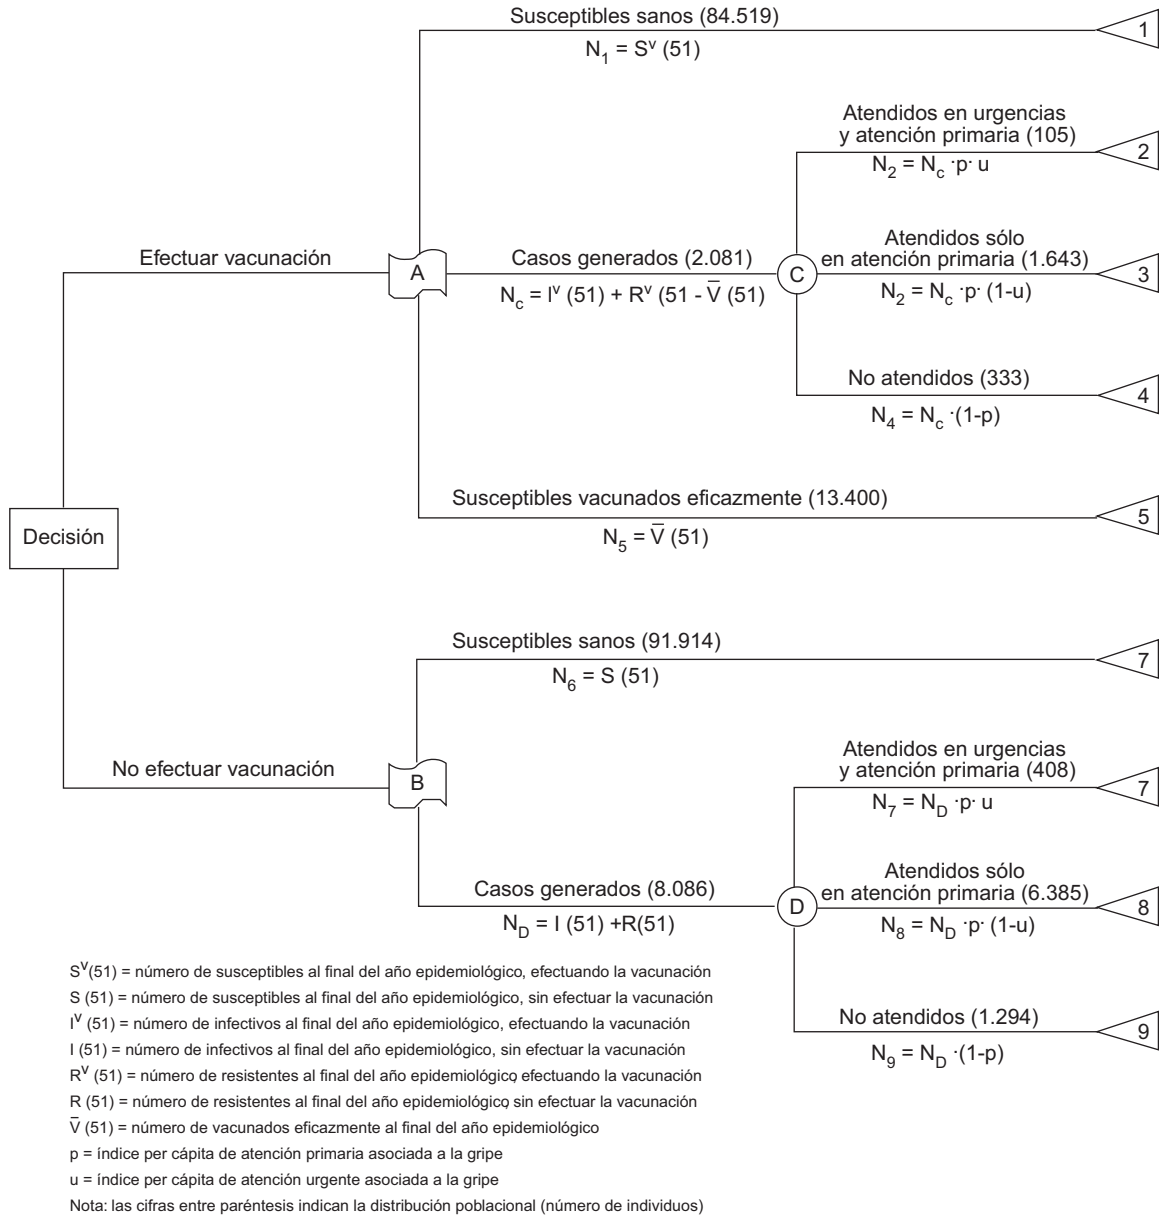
Susceptibles sanos (84.519)

$N_1 = S^v (51)$

1

Atendidos en urgencias y atención primaria (105)

$N_2 = N_c \cdot p \cdot u$

2

Efectuar vacunación

A

Casos generados (2.081)

$N_c = I^v (51) + R^v (51 - \bar{V} (51)$

C

Atendidos sólo en atención primaria (1.643)

$N_2 = N_c \cdot p \cdot (1-u)$

3

No atendidos (333)

$N_4 = N_c \cdot (1-p)$

4

Susceptibles vacunados eficazmente (13.400)

$N_5 = \bar{V} (51)$

5

Decisión

Susceptibles sanos (91.914)

$N_6 = S (51)$

7

No efectuar vacunación

B

Atendidos en urgencias y atención primaria (408)

$N_7 = N_D \cdot p \cdot u$

7

Casos generados (8.086)

$N_D = I (51) + R(51)$

D

Atendidos sólo en atención primaria (6.385)

$N_8 = N_D \cdot p \cdot (1-u)$

8

No atendidos (1.294)

$N_9 = N_D \cdot (1-p)$

9

$S^V(51)$ = número de susceptibles al final del año epidemiológico, efectuando la vacunación
S (51) = número de susceptibles al final del año epidemiológico, sin efectuar la vacunación
$I^V$ (51) = número de infectivos al final del año epidemiológico, efectuando la vacunación
I (51) = número de infectivos al final del año epidemiológico, sin efectuar la vacunación
$R^V$ (51) = número de resistentes al final del año epidemiológico, efectuando la vacunación
R (51) = número de resistentes al final del año epidemiológico, sin efectuar la vacunación
$\bar{V}$ (51) = número de vacunados eficazmente al final del año epidemiológico
p = índice per cápita de atención primaria asociada a la gripe
u = índice per cápita de atención urgente asociada a la gripe
Nota: las cifras entre paréntesis indican la distribución poblacional (número de individuos)